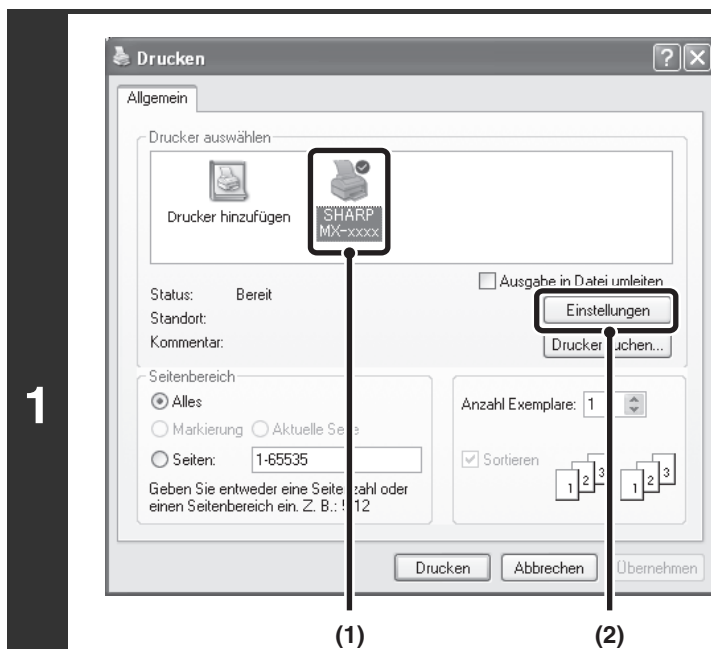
1

Drucken

Allgemein

Drucker auswählen

Drucker hinzufügen

SHARP MX-xxxx

Ausgabe in Datei umleiten

Status: Bereit

Standort:

Kommentar:

Einstellungen

Drucker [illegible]uchen...

Seitenbereich

Alles

Markierung

Aktuelle Se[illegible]

Seiten: 1-65535

Geben Sie entweder eine Seite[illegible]zahl oder einen Seitenbereich ein. Z. B.: 5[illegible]12

Anzahl Exemplare: 1

Sortieren

1 2 3 1 2 3

Drucken

Abbrechen

Übernehmen

(1)

(2)